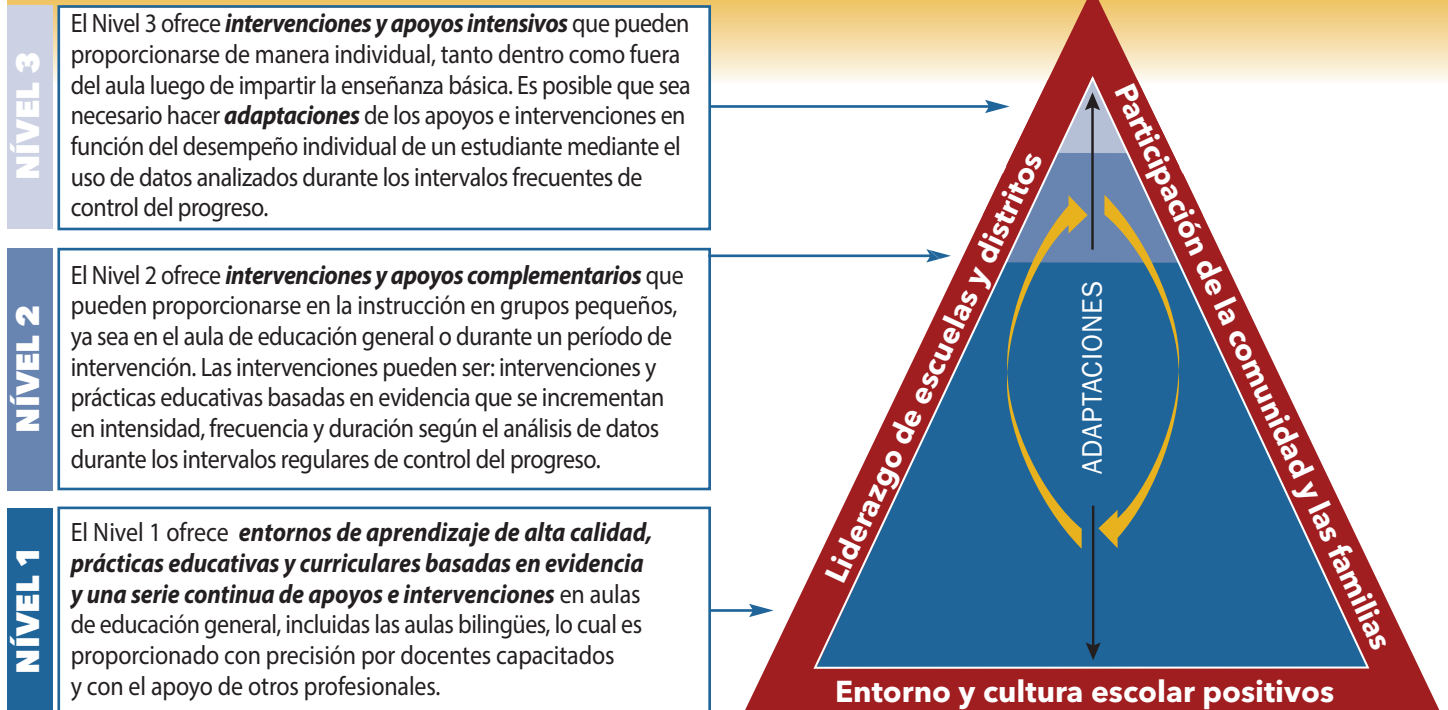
NÍVEL 3

El Nivel 3 ofrece ***intervenciones y apoyos intensivos*** que pueden proporcionarse de manera individual, tanto dentro como fuera del aula luego de impartir la enseñanza básica. Es posible que sea necesario hacer ***adaptaciones*** de los apoyos e intervenciones en función del desempeño individual de un estudiante mediante el uso de datos analizados durante los intervalos frecuentes de control del progreso.

NÍVEL 2

El Nivel 2 ofrece ***intervenciones y apoyos complementarios*** que pueden proporcionarse en la instrucción en grupos pequeños, ya sea en el aula de educación general o durante un período de intervención. Las intervenciones pueden ser: intervenciones y prácticas educativas basadas en evidencia que se incrementan en intensidad, frecuencia y duración según el análisis de datos durante los intervalos regulares de control del progreso.

NÍVEL 1

El Nivel 1 ofrece ***entornos de aprendizaje de alta calidad, prácticas educativas y curriculares basadas en evidencia y una serie continua de apoyos e intervenciones*** en aulas de educación general, incluidas las aulas bilingües, lo cual es proporcionado con precisión por docentes capacitados y con el apoyo de otros profesionales.

Liderazgo de escuelas y distritos

Participación de la comunidad y las familias

ADAPTACIONES

Entorno y cultura escolar positivos